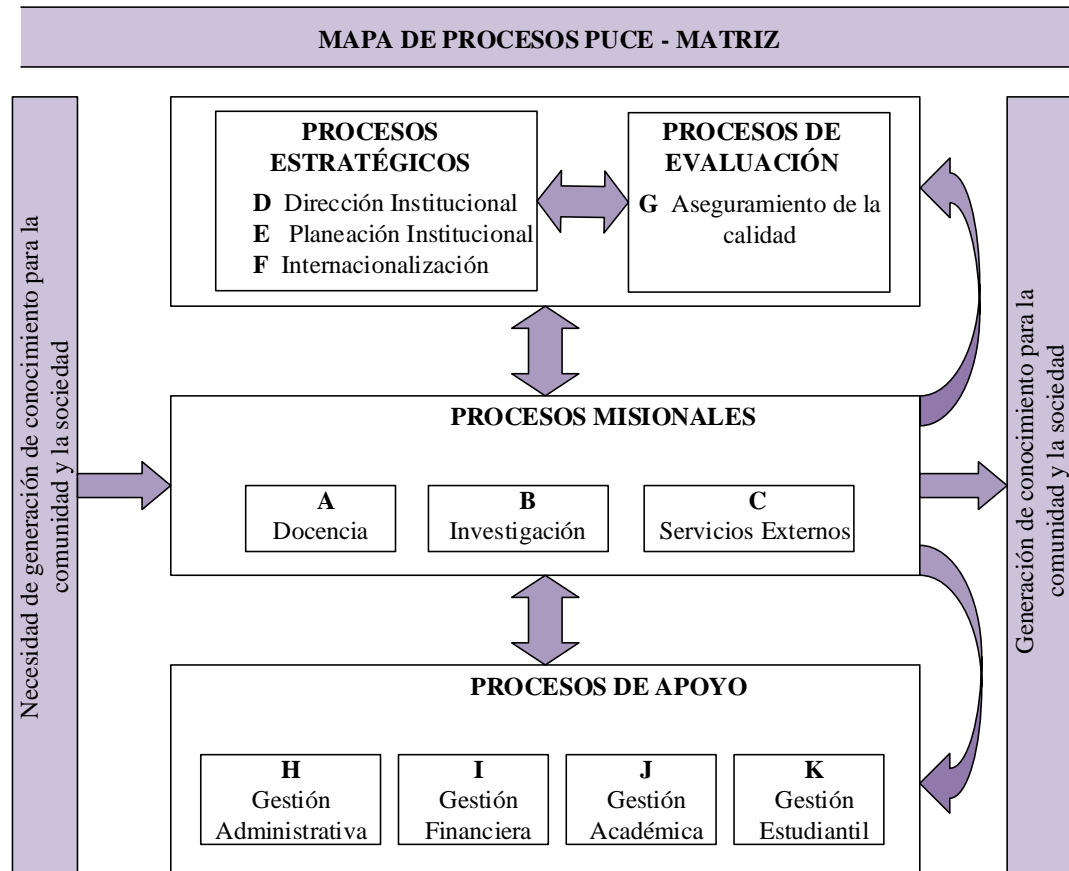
MAPA DE PROCESOS PUCE - MATRIZ

Necesidad de generación de conocimiento para la comunidad y la sociedad

PROCESOS ESTRATÉGICOS

D Dirección Institucional

E Planeación Institucional

F Internacionalización

PROCESOS DE EVALUACIÓN

G Aseguramiento de la calidad

PROCESOS MISIONALES

A
Docencia

B
Investigación

C
Servicios Externos

PROCESOS DE APOYO

H
Gestión Administrativa

I
Gestión Financiera

J
Gestión Académica

K
Gestión Estudiantil

Generación de conocimiento para la comunidad y la sociedad